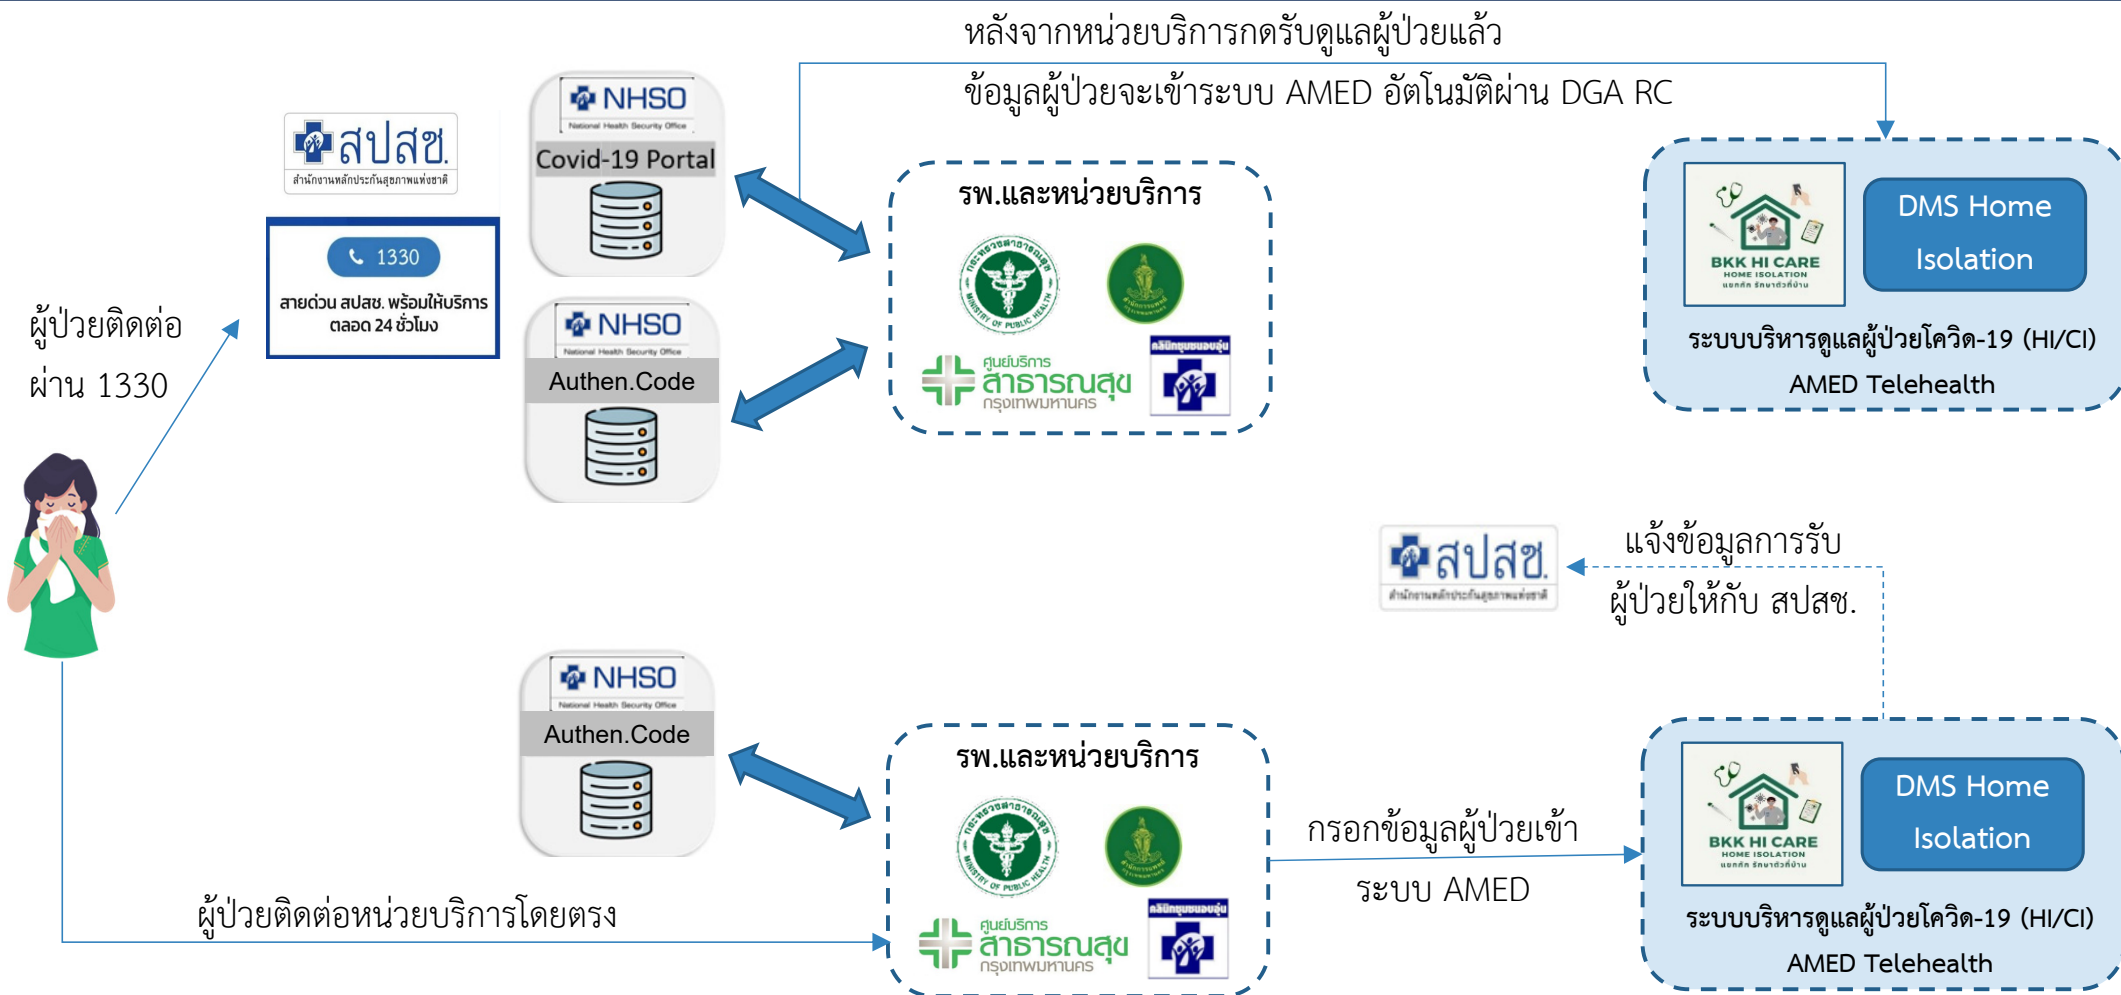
หลังจากหน่วยบริการกดรับดูแลผู้ป่วยแล้ว

ข้อมูลผู้ป่วยจะเข้าระบบ AMED อัตโนมัติผ่าน DGA RC

สปสช.
สำนักงานหลักประกันสุขภาพแห่งชาติ

1330

สายด่วน สปสช. พร้อมให้บริการ ตลอด 24 ชั่วโมง

ผู้ป่วยติดต่อ ผ่าน 1330

NHSO
National Health Security Office
Covid-19 Portal

NHSO
National Health Security Office
Authen.Code

รพ.และหน่วยบริการ

MINISTRY OF PUBLIC HEALTH

ศูนย์บริการ สาธารณสุข กรุงเทพมหานคร

คลินิกชุมชนอบอุ่น

BKK HI CARE
HOME ISOLATION

DMS Home Isolation

ระบบบริหารดูแลผู้ป่วยโควิด-19 (HI/CI)
AMED Telehealth

สปสช.
สำนักงานหลักประกันสุขภาพแห่งชาติ

แจ้งข้อมูลการรับ ผู้ป่วยให้กับ สปสช.

NHSO
National Health Security Office
Authen.Code

รพ.และหน่วยบริการ

MINISTRY OF PUBLIC HEALTH

ศูนย์บริการ สาธารณสุข กรุงเทพมหานคร

คลินิกชุมชนอบอุ่น

กรอกข้อมูลผู้ป่วยเข้า ระบบ AMED

BKK HI CARE
HOME ISOLATION

DMS Home Isolation

ระบบบริหารดูแลผู้ป่วยโควิด-19 (HI/CI)
AMED Telehealth

ผู้ป่วยติดต่อหน่วยบริการโดยตรง